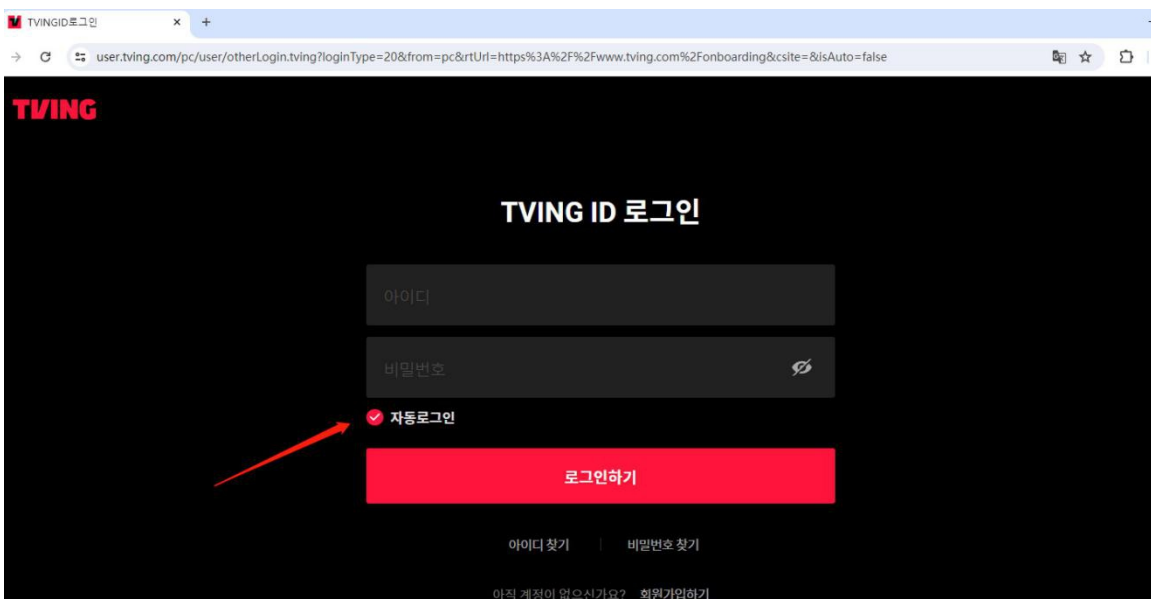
TVINGID로그인 ×  +

user.tving.com/pc/user/otherLogin.tving?loginType=20&from=pc&rtUrl=https%3A%2F%2Fwww.tving.com%2Fonboarding&csite=&isAuto=false

TVING

TVING ID 로그인

아이디

비밀번호

자동로그인

로그인하기

아이디 찾기 | 비밀번호 찾기

아직 계정이 없으신가요? 회원가입하기